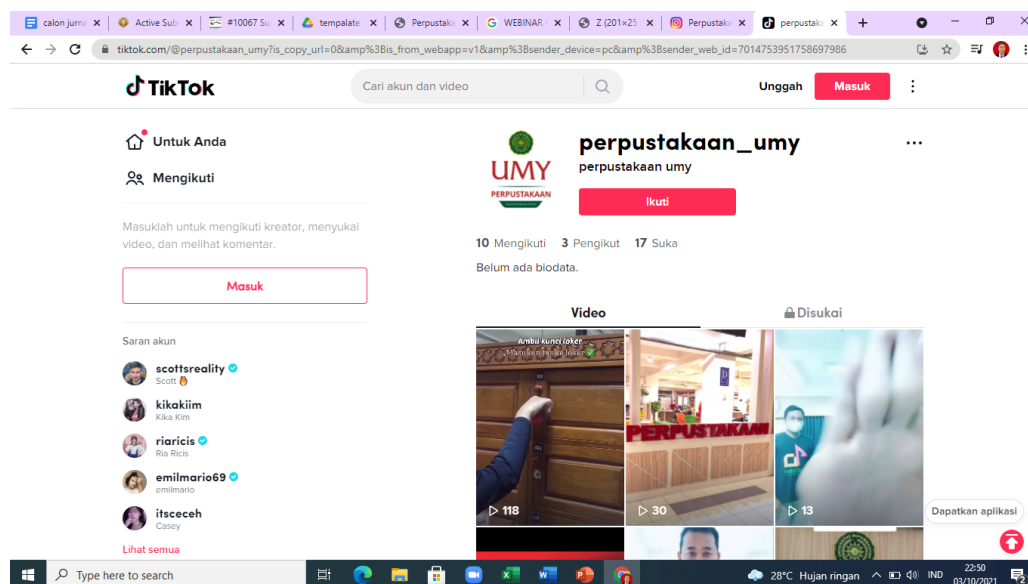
calon jurna ×
Active Sub ×
#10067 Su ×
tempalate ×
Perpustaka ×
WEBINAR ×
Z (201×25 ×
Perpustaka ×
perpustaka ×
+

tiktok.com/@perpustakaan_umy?is_copy_url=0&amp%3Bis_from_webapp=v1&amp%3Bsender_device=pc&amp%3Bsender_web_id=7014753951758697986

TikTok
Cari akun dan video
Unggah
Masuk

Untuk Anda
Mengikuti

Masuklah untuk mengikuti kreator, menyukai video, dan melihat komentar.

Masuk

Saran akun
scottsreality
Scott
kikakiim
Kika Kim
riaricis
Ria Ricis
emilmario69
emilmario
itsceceh
Casey
Lihat semua

UMY
PERPUSTAKAAN

perpustakaan_umy
perpustakaan umy
Ikuti

10 Mengikuti 3 Pengikut 17 Suka

Belum ada biodata.

Video
Disukai

Ambil kunci loker
Masukkan tas ke loker
118

PERPUSTAKAAN
30

13

Dapatkan aplikasi

Type here to search
28°C Hujan ringan
IND
22:50
03/10/2021